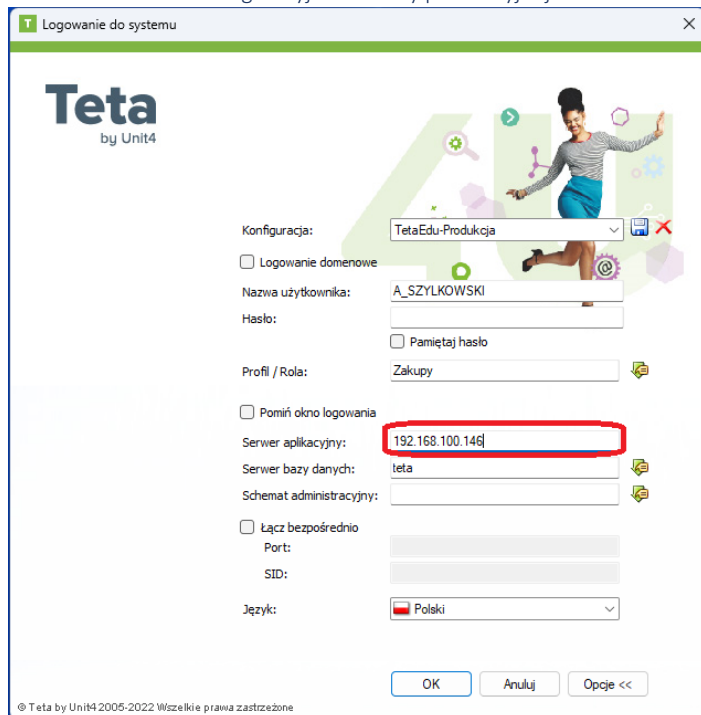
Logowanie do systemu

Teta
by Unit4

Konfiguracja: TetaEdu-Produkcja

Logowanie domenowe

Nazwa użytkownika: A_SZYLKOWSKI

Hasło:

Pamiętaj hasło

Profil / Rola: Zakupy

Pomiń okno logowania

Serwer aplikacyjny: 192.168.100.146

Serwer bazy danych: teta

Schemat administracyjny:

Łącz bezpośrednio

Port:

SID:

Język: Polski

OK Anuluj Opcje <<

© Teta by Unit4 2005-2022 Wszelkie prawa zastrzeżone